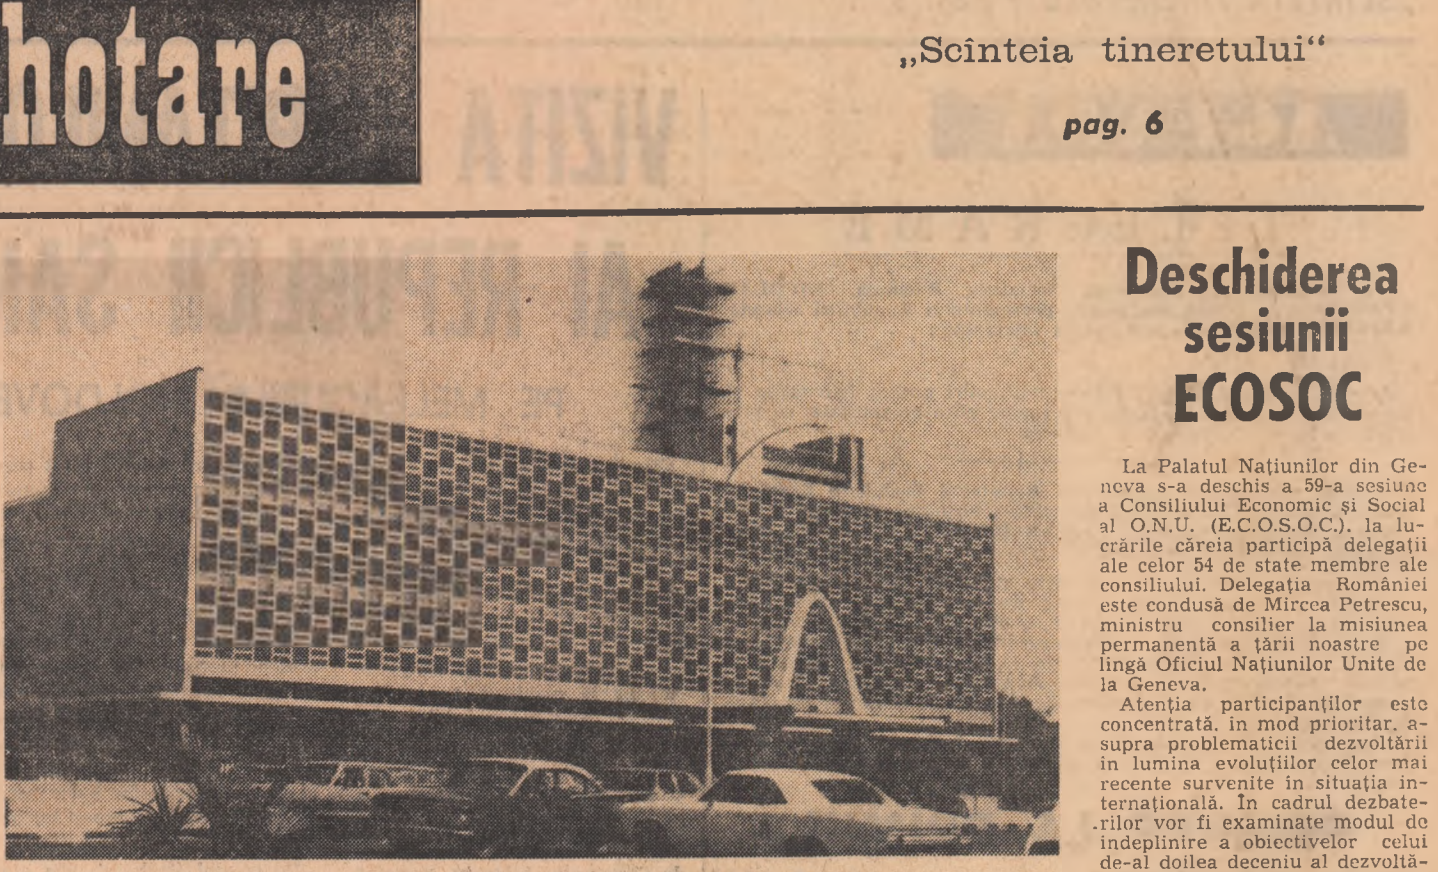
hotare

„Scînteia tineretului"

pag. 6

Deschiderea sesiunii ECOSOC

La Palatul Naţiunilor din Geneva s-a deschis a 59-a sesiune a Consiliului Economic şi Social al O.N.U. (E.C.O.S.O.C.). la lucrările căreia participă delegaţii ale celor 54 de state membre ale consiliului. Delegaţia României este condusă de Mircea Petrescu, ministru consilier la misiunea permanentă a ţării noastre pe lingă Oficiul Naţiunilor Unite de la Geneva.

Atenţia participanţilor este concentrată. in mod prioritar. asupra problematicii dezvoltării in lumina evoluţiilor celor mai recente survenite in situaţia internaţională. În cadrul dezbaterilor vor fi examinate modul de indeplinire a obiectivelor celui de-al doilea deceniu al dezvoltă-